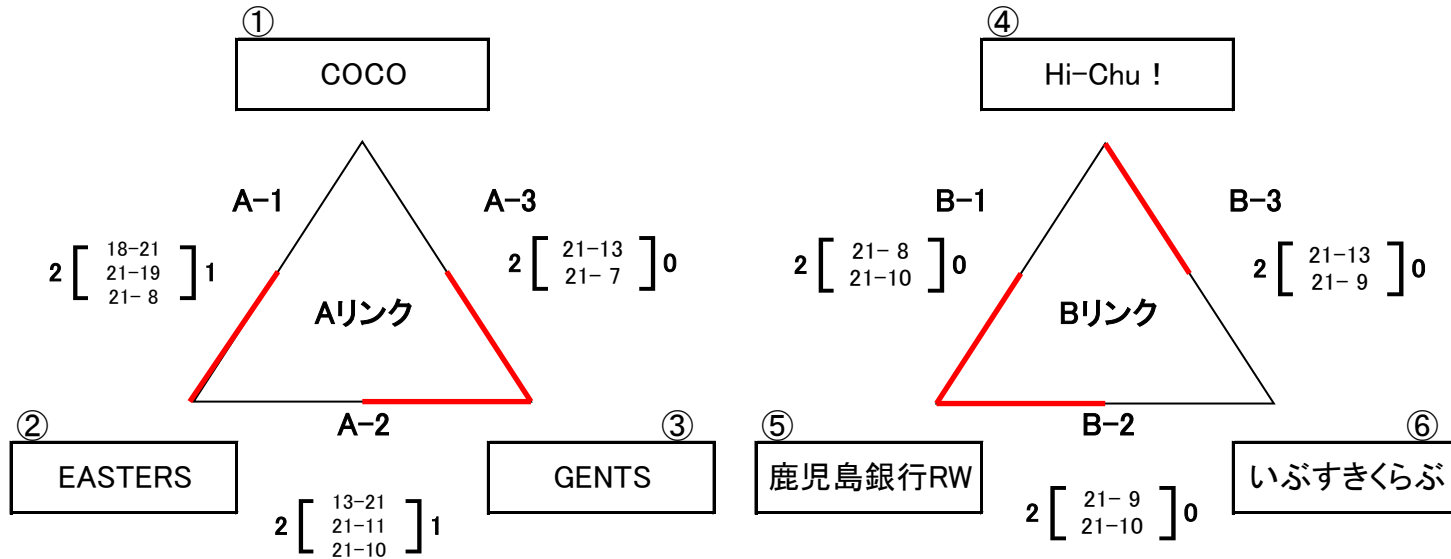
①
COCO

A−1
2 [ 18−21 21−19 21− 8 ] 1

A−3
2 [ 21−13 21− 7 ] 0

Aリンク

②
EASTERS

A−2
2 [ 13−21 21−11 21−10 ] 1

③
GENTS

④
Hi−Chu !

B−1
2 [ 21− 8 21−10 ] 0

B−3
2 [ 21−13 21− 9 ] 0

Bリンク

⑤
鹿児島銀行RW

B−2
2 [ 21− 9 21−10 ] 0

⑥
いぶすきくらぶ